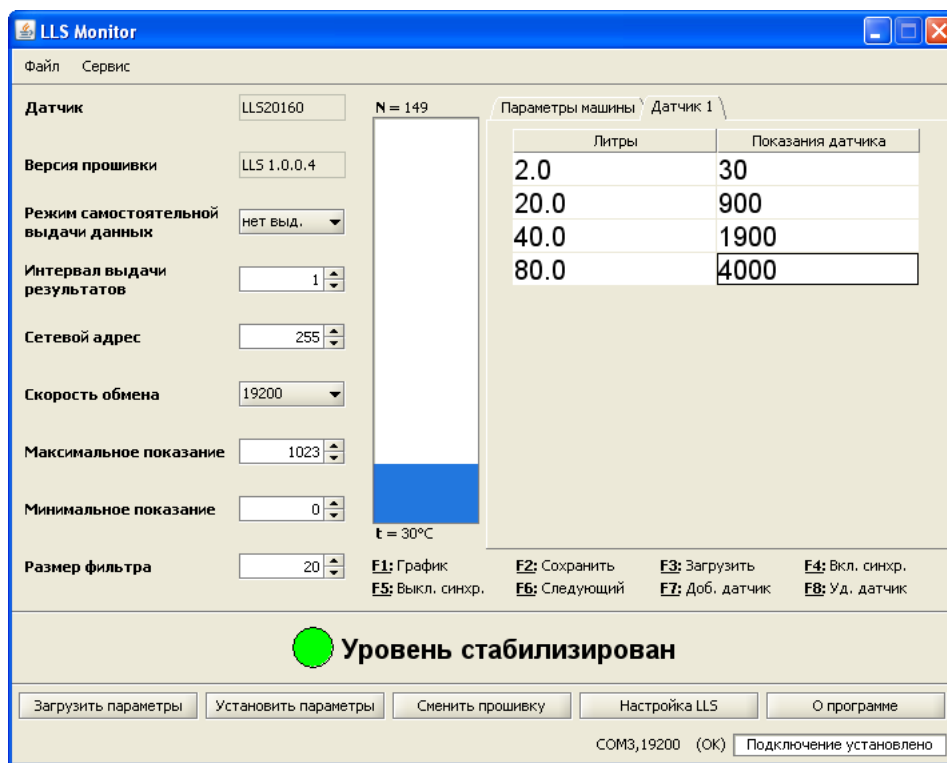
LLS Monitor

Файл Сервис

Датчик LLS20160

Версия прошивки LLS 1.0.0.4

Режим самостоятельной выдачи данных нет выд.

Интервал выдачи результатов 1

Сетевой адрес 255

Скорость обмена 19200

Максимальное показание 1023

Минимальное показание 0

Размер фильтра 20

N = 149

t = 30°C

Параметры машины | Датчик 1

| Литры | Показания датчика |
|---|---|
| 2.0 | 30 |
| 20.0 | 900 |
| 40.0 | 1900 |
| 80.0 | 4000 |

F1: График F2: Сохранить F3: Загрузить F4: Вкл. синхр.
F5: Выкл. синхр. F6: Следующий F7: Доб. датчик F8: Уд. датчик

Уровень стабилизирован

Загрузить параметры Установить параметры Сменить прошивку Настройка LLS О программе

COM3,19200 (OK) Подключение установлено